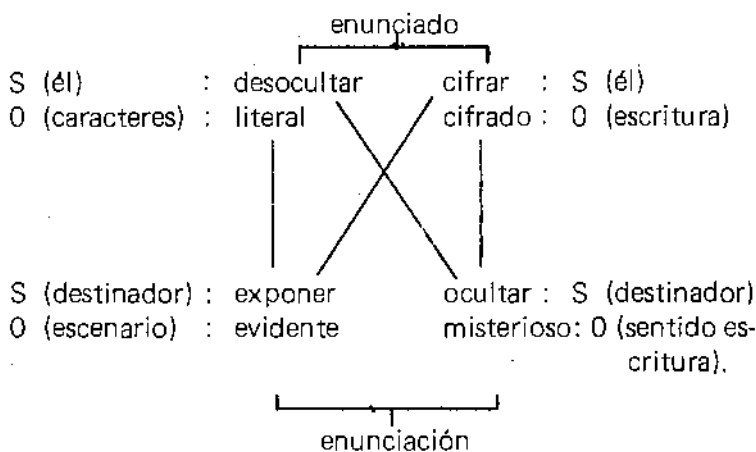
enunciado

S (él) : desocultar cifrar : S (él)
0 (caracteres) : literal cifrado : 0 (escritura)

S (destinador) : exponer ocultar : S (destinador)
0 (escenario) : evidente misterioso: 0 (sentido escritura).

enunciación